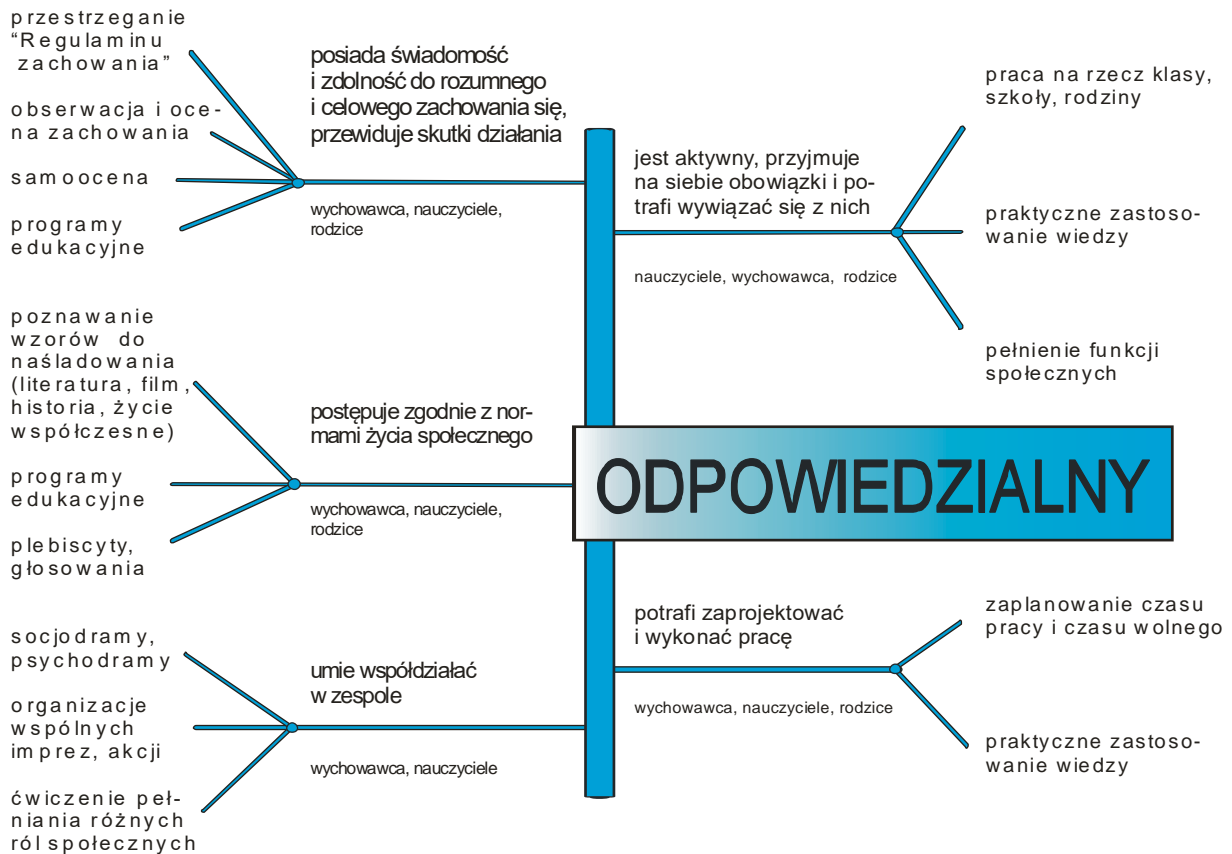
przestrzeganie "Regulaminu zachowania"

obserwacja i ocena zachowania

samoocena

programy edukacyjne

posiada świadomość i zdolność do rozumnego i celowego zachowania się, przewiduje skutki działania

wychowawca, nauczyciele, rodzice

poznawanie wzorów do naśladowania (literatura, film, historia, życie współczesne)

programy edukacyjne

plebiscyty, głosowania

postępuje zgodnie z normami życia społecznego

wychowawca, nauczyciele, rodzice

socjodramy, psychodramy

organizacje wspólnych imprez, akcji

ćwiczenie pełniania różnych ról społecznych

umie współdziałać w zespole

wychowawca, nauczyciele

ODPOWIEDZIALNY

praca na rzecz klasy, szkoły, rodziny

jest aktywny, przyjmuje na siebie obowiązki i potrafi wywiązać się z nich

praktyczne zastosowanie wiedzy

nauczyciele, wychowawca, rodzice

pełnienie funkcji społecznych

zaplanowanie czasu pracy i czasu wolnego

potrafi zaprojektować i wykonać pracę

wychowawca, nauczyciele, rodzice

praktyczne zastosowanie wiedzy